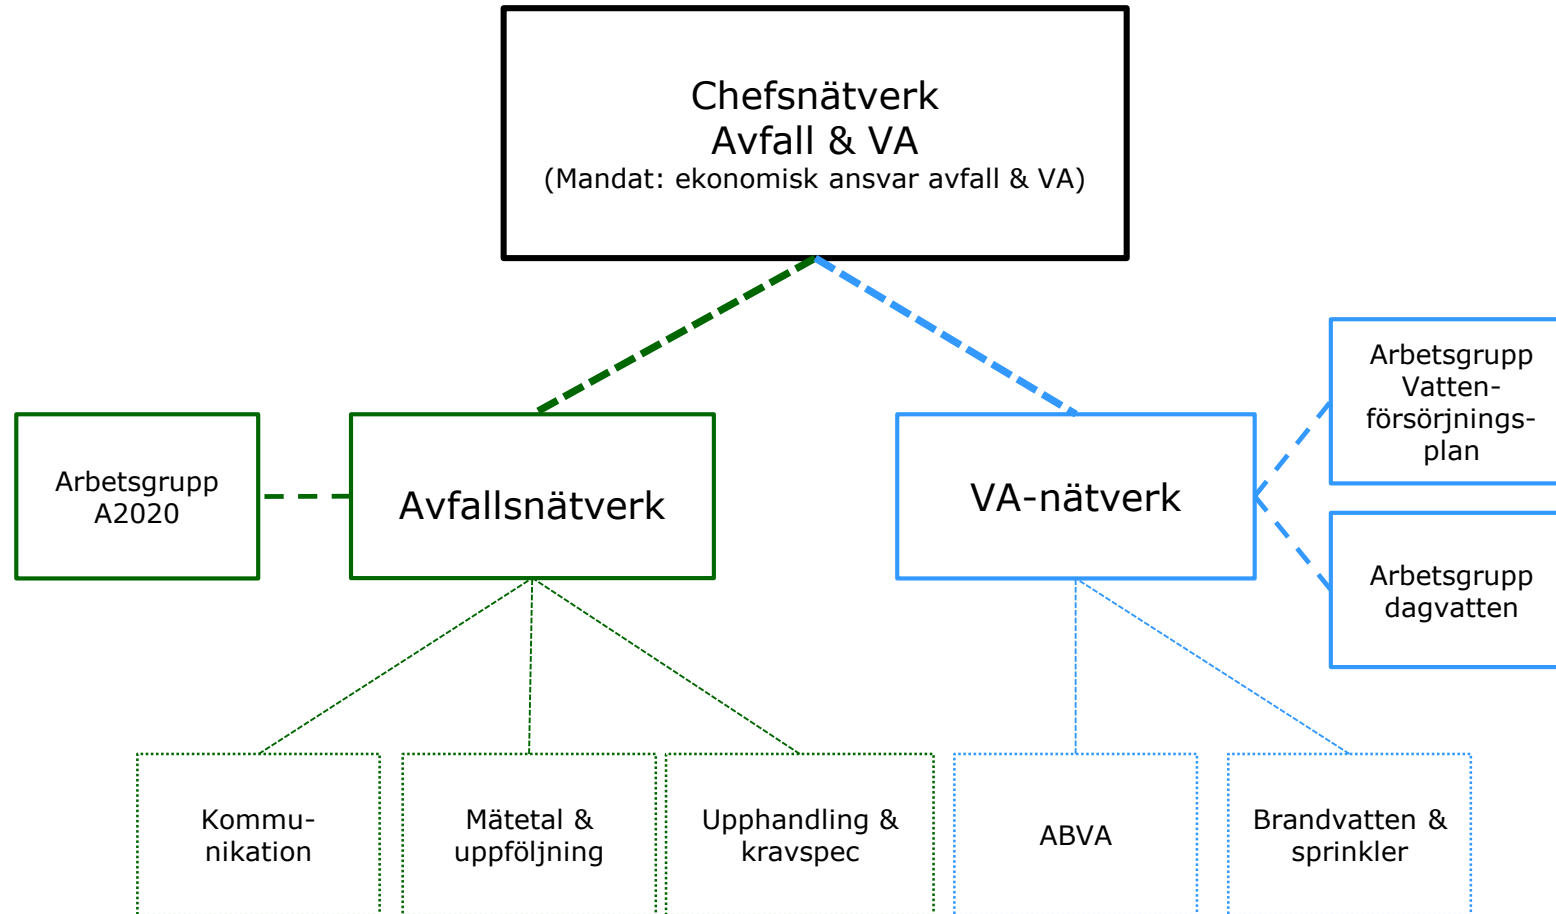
Chefsnätverk
Avfall & VA
(Mandat: ekonomisk ansvar avfall & VA)

Arbetsgrupp A2020

Avfallsnätverk

VA-nätverk

Arbetsgrupp Vattenförsörjningsplan

Arbetsgrupp dagvatten

Kommunikation

Mätetal & uppföljning

Upphandling & kravspec

ABVA

Brandvatten & sprinkler